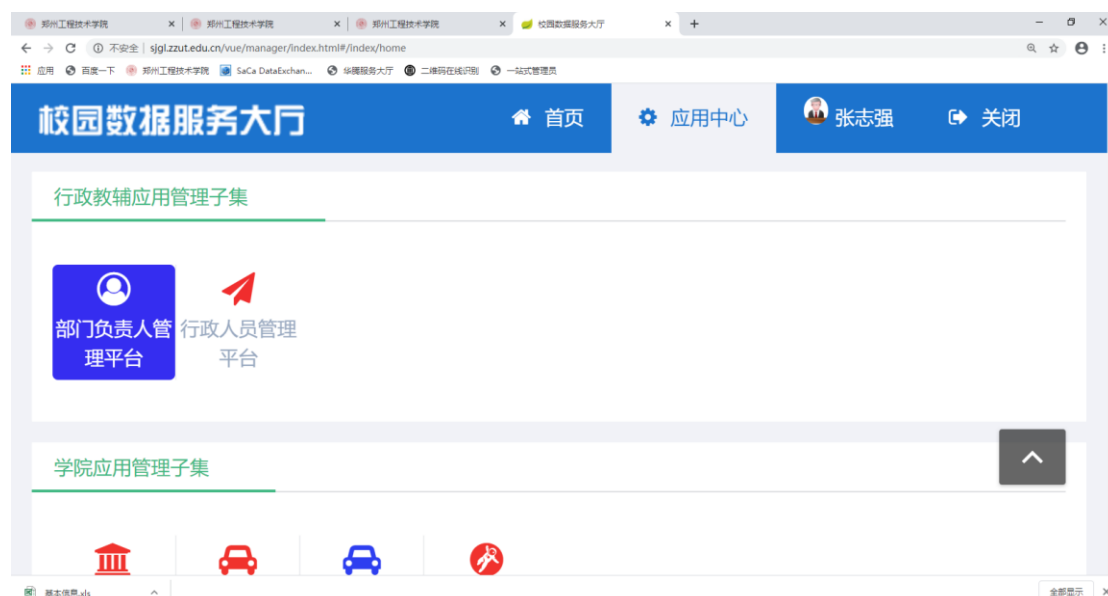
郑州工程技术学院 × 郑州工程技术学院 × 郑州工程技术学院 × 校园数据服务大厅 × +

不安全 | sjgl.zzut.edu.cn/vue/manager/index.html#/index/home

应用 百度一下 郑州工程技术学院 SaCa DataExchan... 华腾服务大厅 二维码在线识别 一站式管理员

校园数据服务大厅 首页 应用中心 张志强 关闭

行政教辅应用管理子集

部门负责人管理平台 行政人员管理平台

学院应用管理子集

基本信息.xls

全部显示